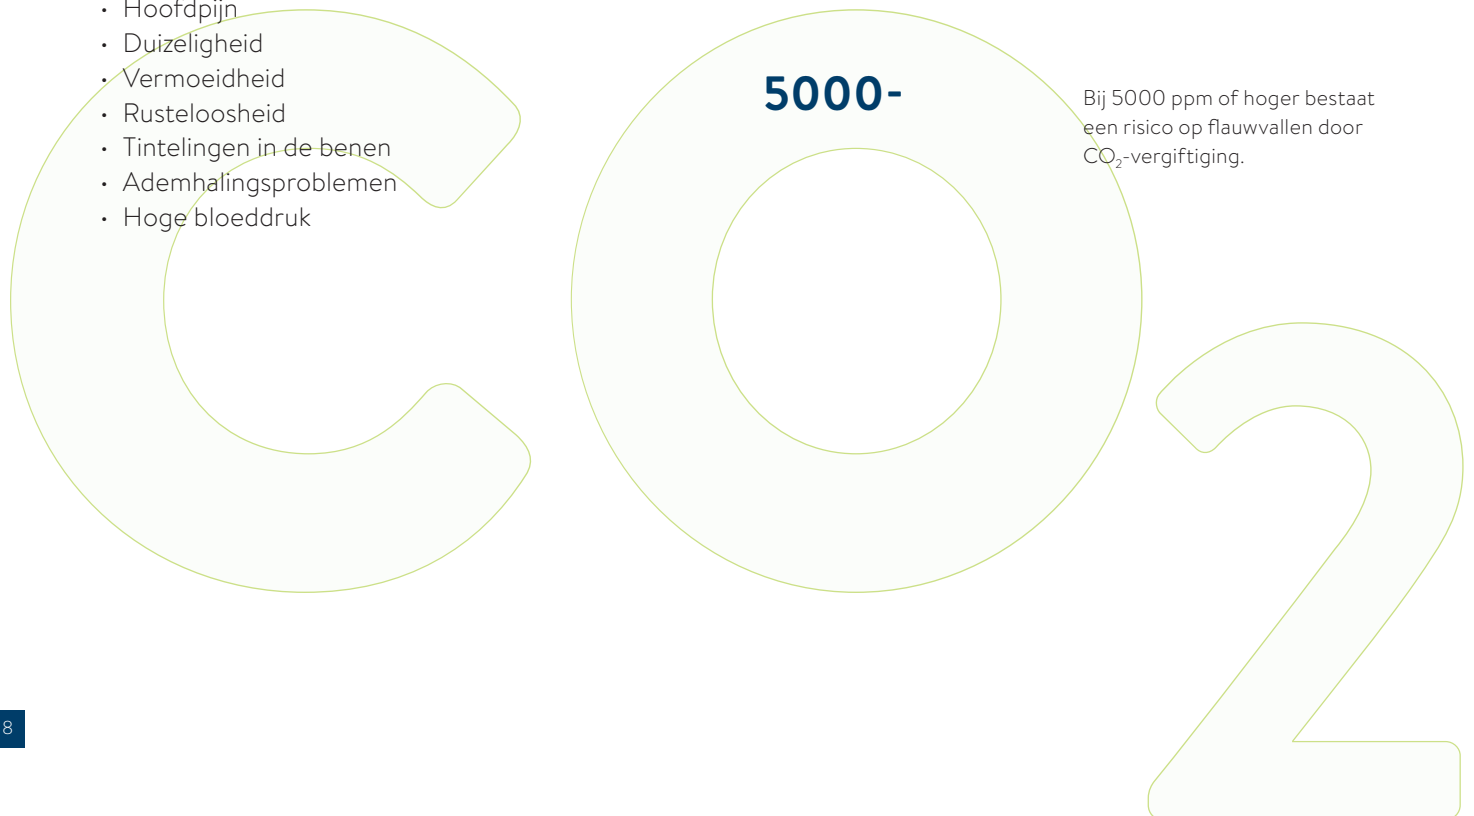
- Hoofdpijn
- Duizeligheid
- Vermoeidheid
- Rusteloosheid
- Tintelingen in de benen
- Ademhalingsproblemen
- Hoge bloeddruk

5000-

Bij 5000 ppm of hoger bestaat een risico op flauwvallen door $CO_2$-vergiftiging.

8